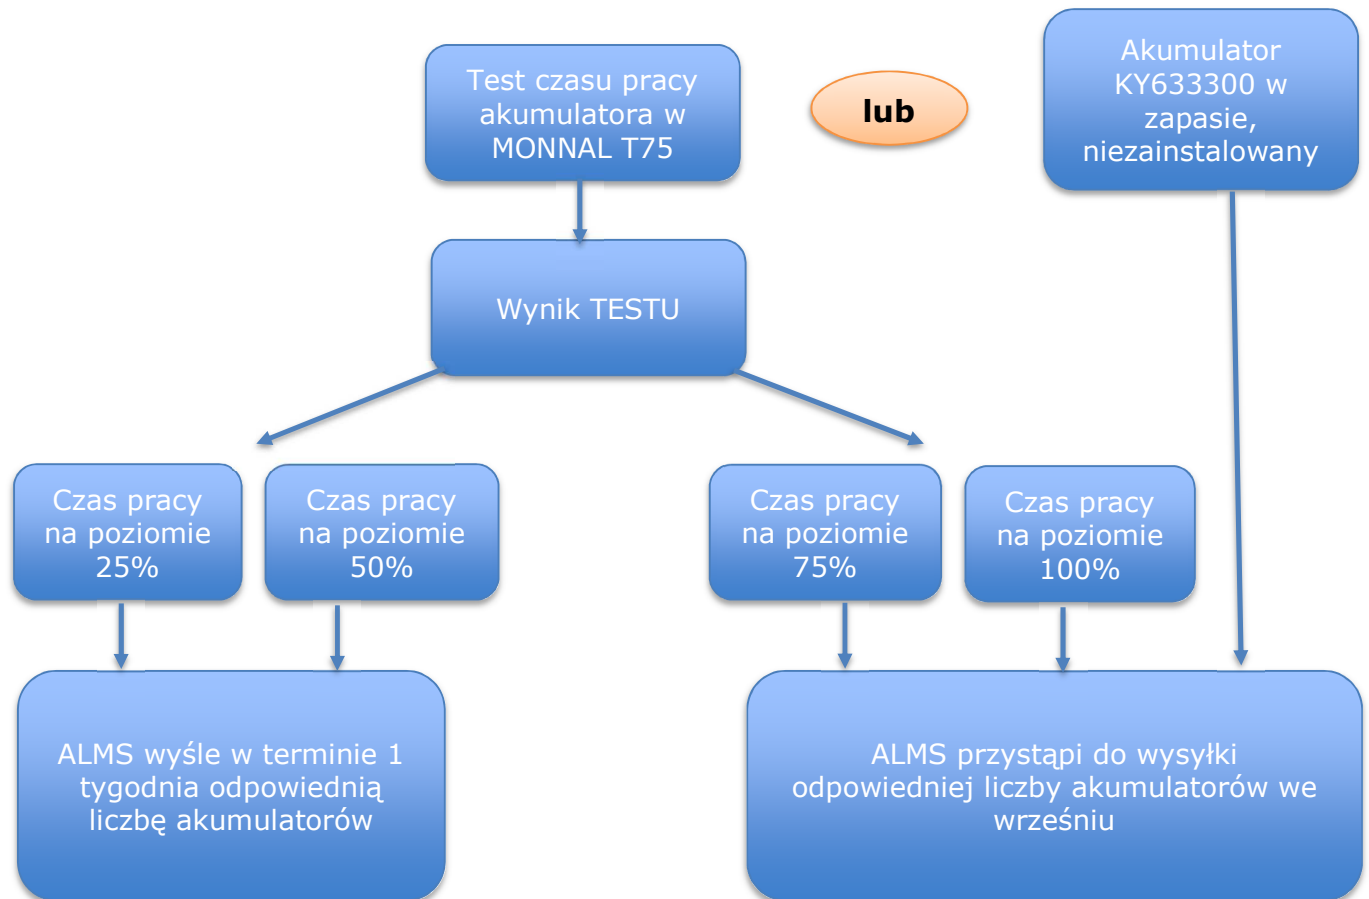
Test czasu pracy akumulatora w MONNAL T75

lub

Akumulator KY633300 w zapasie, niezainstalowany

Wynik TESTU

Czas pracy na poziomie 25%

Czas pracy na poziomie 50%

Czas pracy na poziomie 75%

Czas pracy na poziomie 100%

ALMS wyśle w terminie 1 tygodnia odpowiednią liczbę akumulatorów

ALMS przystąpi do wysyłki odpowiedniej liczby akumulatorów we wrześniu